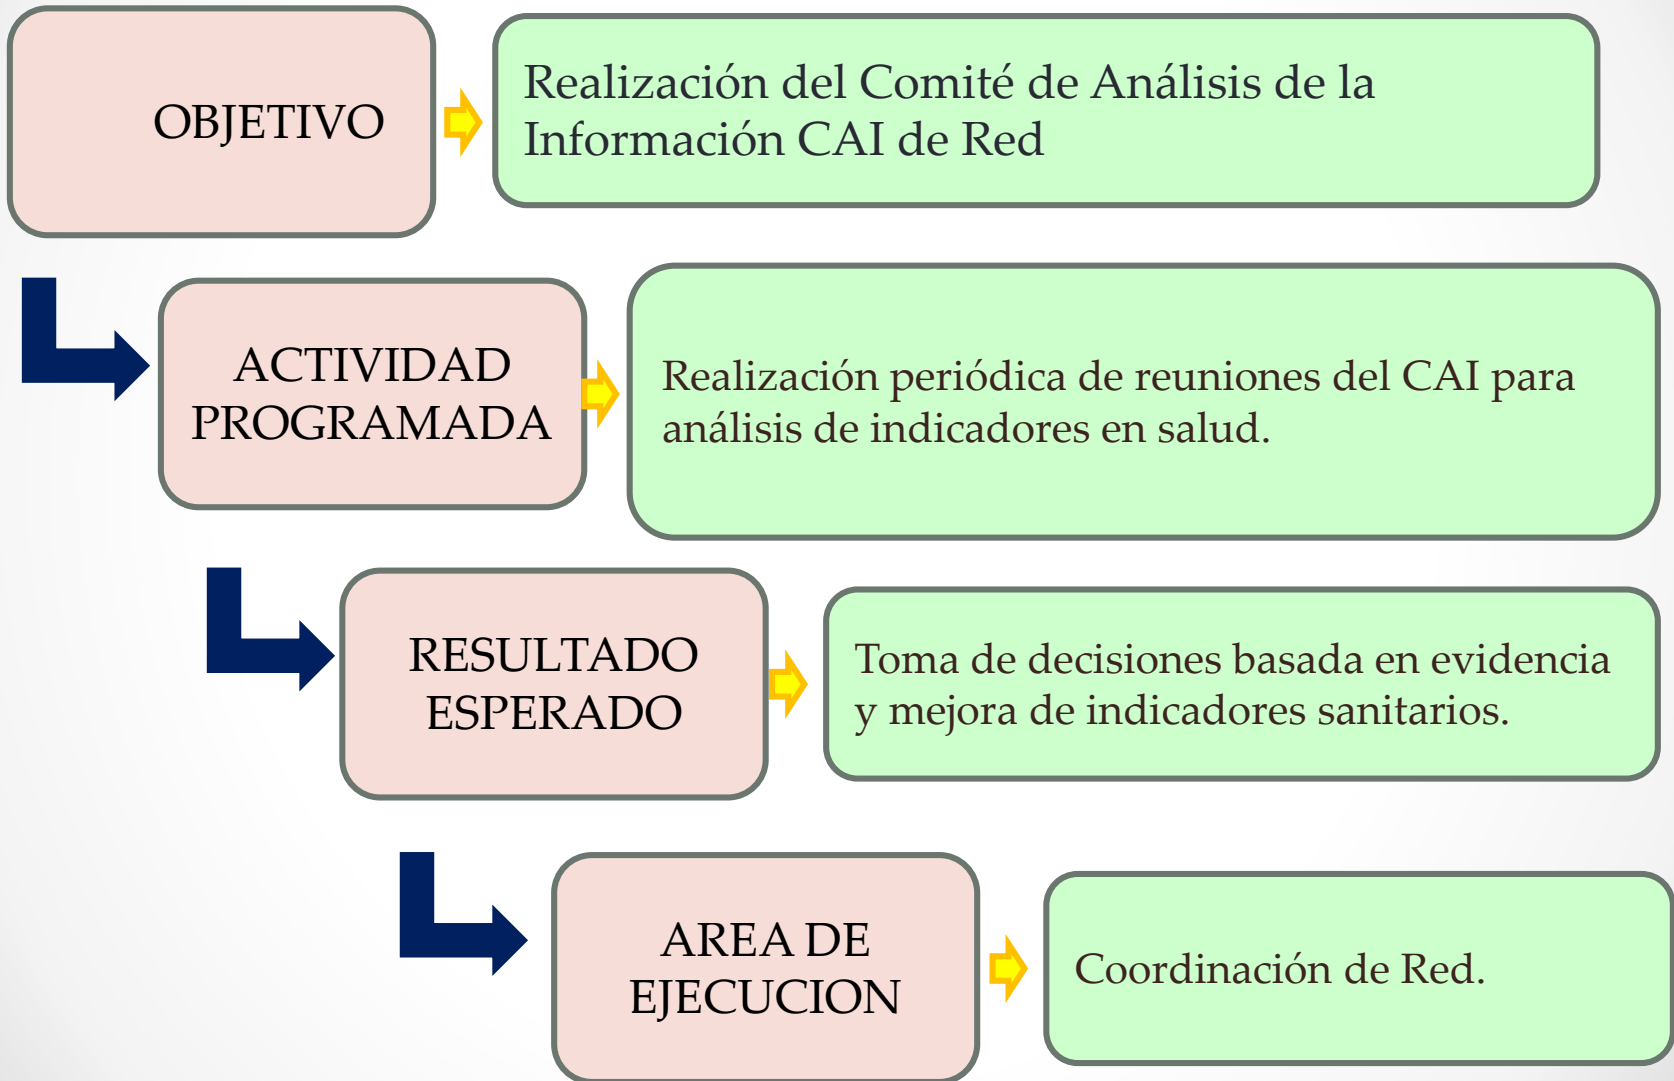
OBJETIVO

Realización del Comité de Análisis de la Información CAI de Red

ACTIVIDAD PROGRAMADA

Realización periódica de reuniones del CAI para análisis de indicadores en salud.

RESULTADO ESPERADO

Toma de decisiones basada en evidencia y mejora de indicadores sanitarios.

AREA DE EJECUCION

Coordinación de Red.